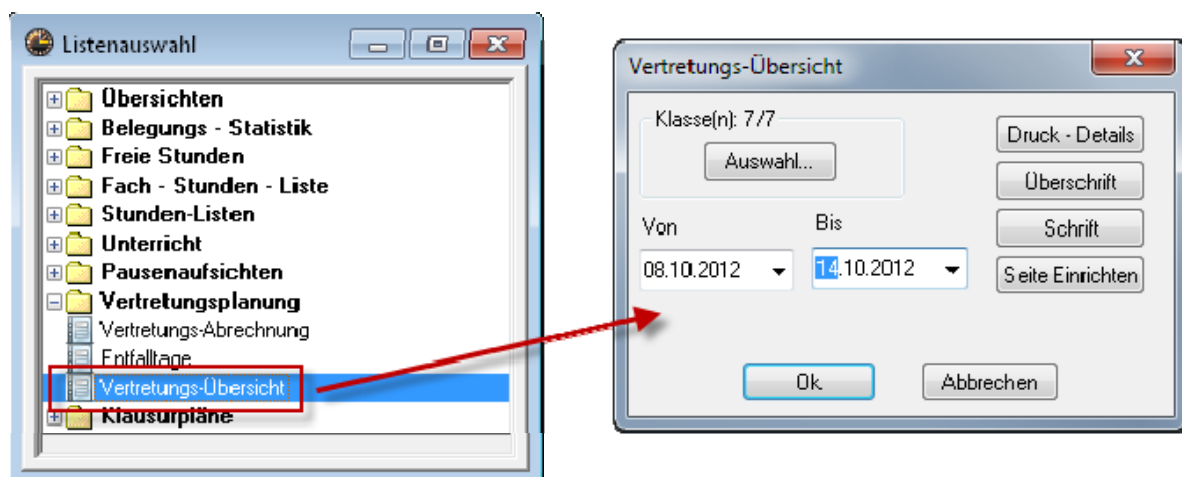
Listenauswahl

Übersichten
Belegungs - Statistik
Freie Stunden
Fach - Stunden - Liste
Stunden-Listen
Unterricht
Pausenaufsichten
Vertretungsplanung
Vertretungs-Abrechnung
Entfalltage
Vertretungs-Übersicht
Klausurpläne

Vertretungs-Übersicht

Klasse(n): 7/7
Auswahl...
Von
08.10.2012
Bis
14.10.2012
Druck - Details
Überschrift
Schrift
Seite Einrichten
Ok
Abbrechen